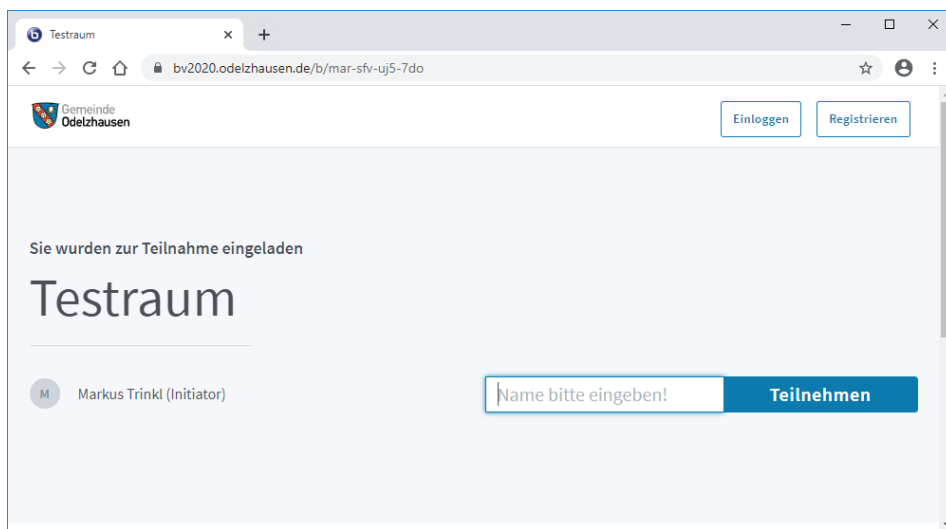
Testraum ×  +

bv2020.odelzhausen.de/b/mar-sfv-uj5-7do

Gemeinde Odelzhausen

Einloggen

Registrieren

Sie wurden zur Teilnahme eingeladen

Testraum

M

Markus Trinkl (Initiator)

Name bitte eingeben!

Teilnehmen